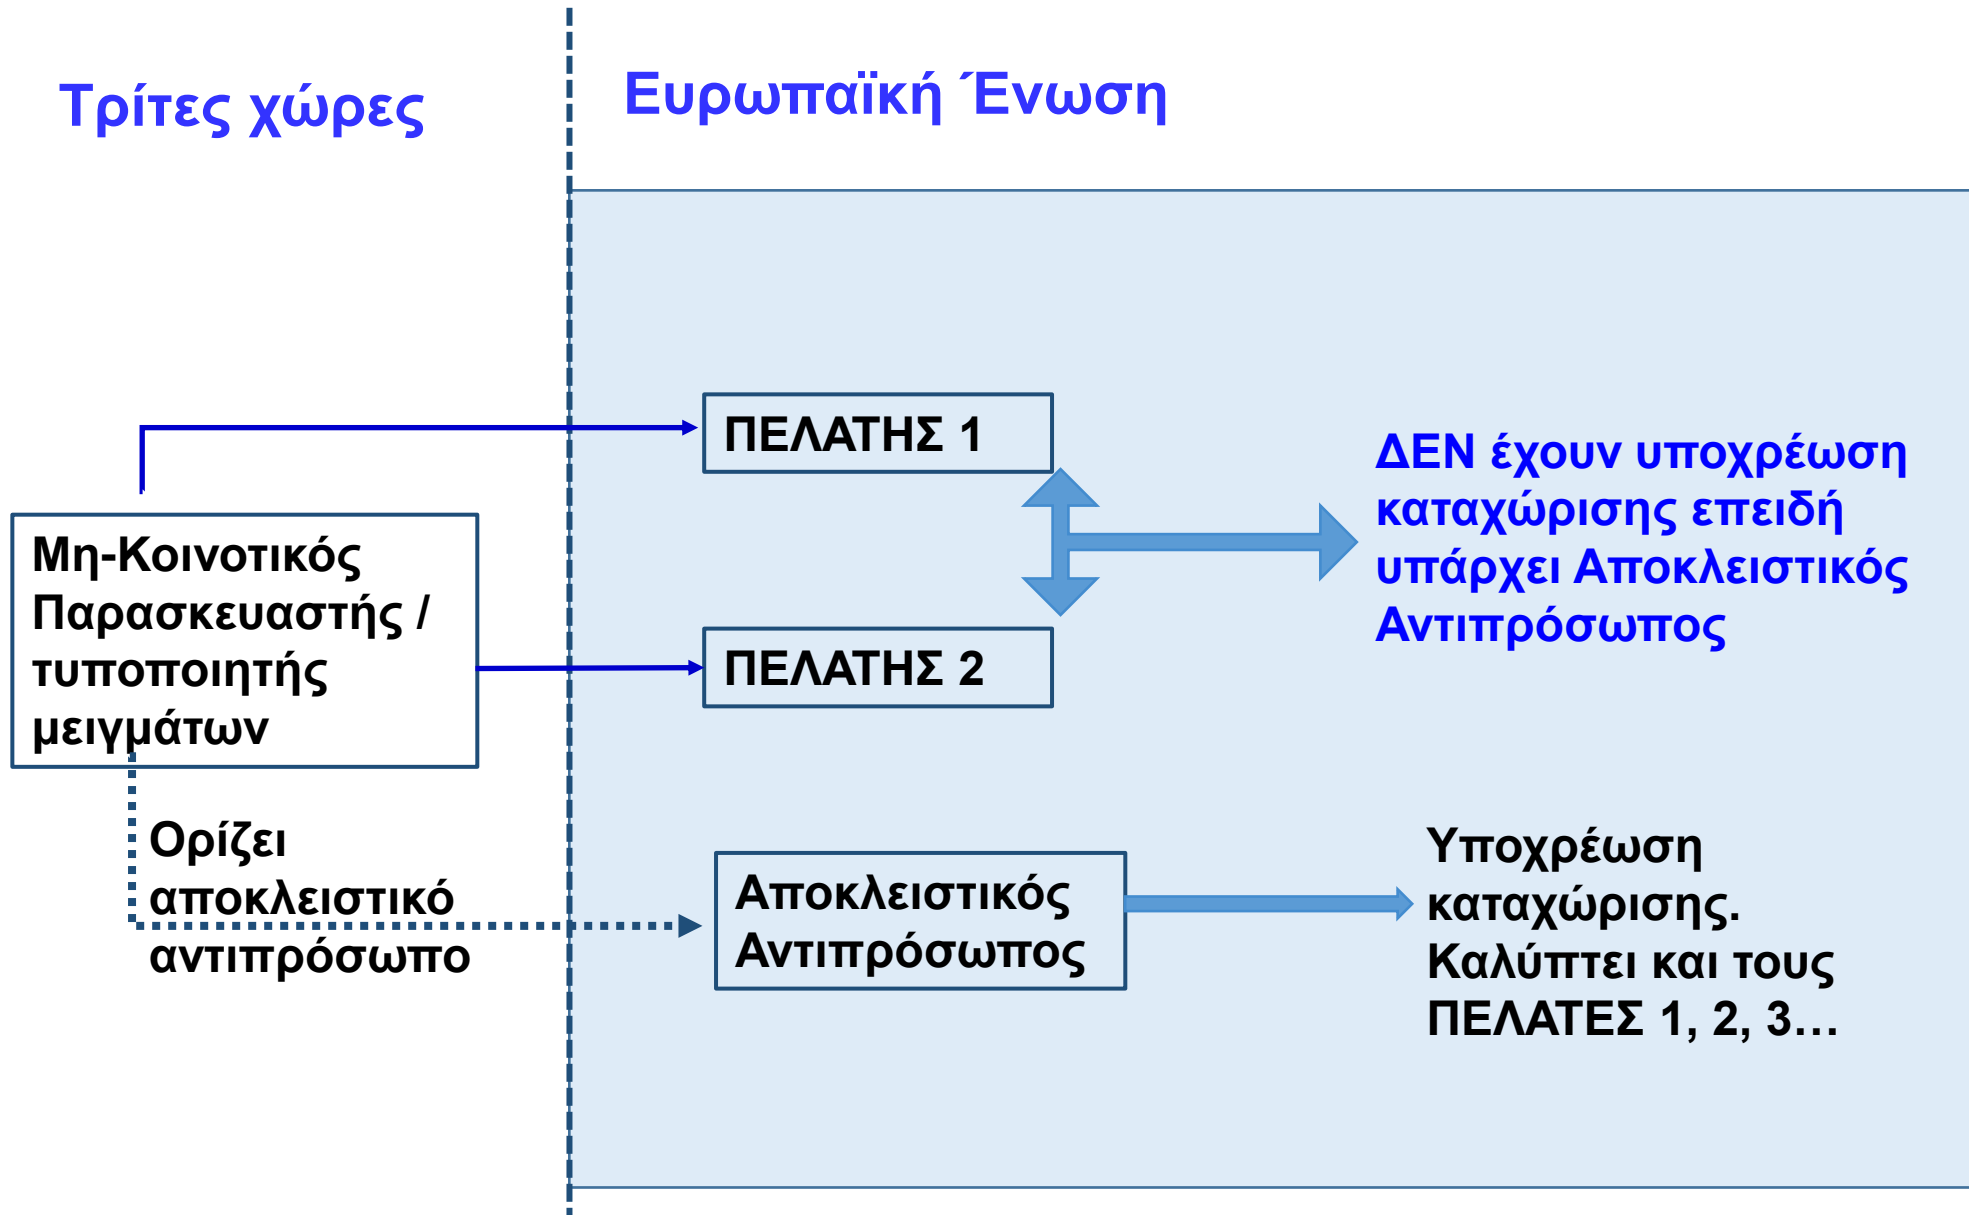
Τρίτες χώρες

Ευρωπαϊκή Ένωση

ΠΕΛΑΤΗΣ 1

ΔΕΝ έχουν υποχρέωση καταχώρισης επειδή υπάρχει Αποκλειστικός Αντιπρόσωπος

Μη-Κοινοτικός Παρασκευαστής / τυποποιητής μειγμάτων

ΠΕΛΑΤΗΣ 2

Ορίζει αποκλειστικό αντιπρόσωπο

Αποκλειστικός Αντιπρόσωπος

Υποχρέωση καταχώρισης. Καλύπτει και τους ΠΕΛΑΤΕΣ 1, 2, 3…